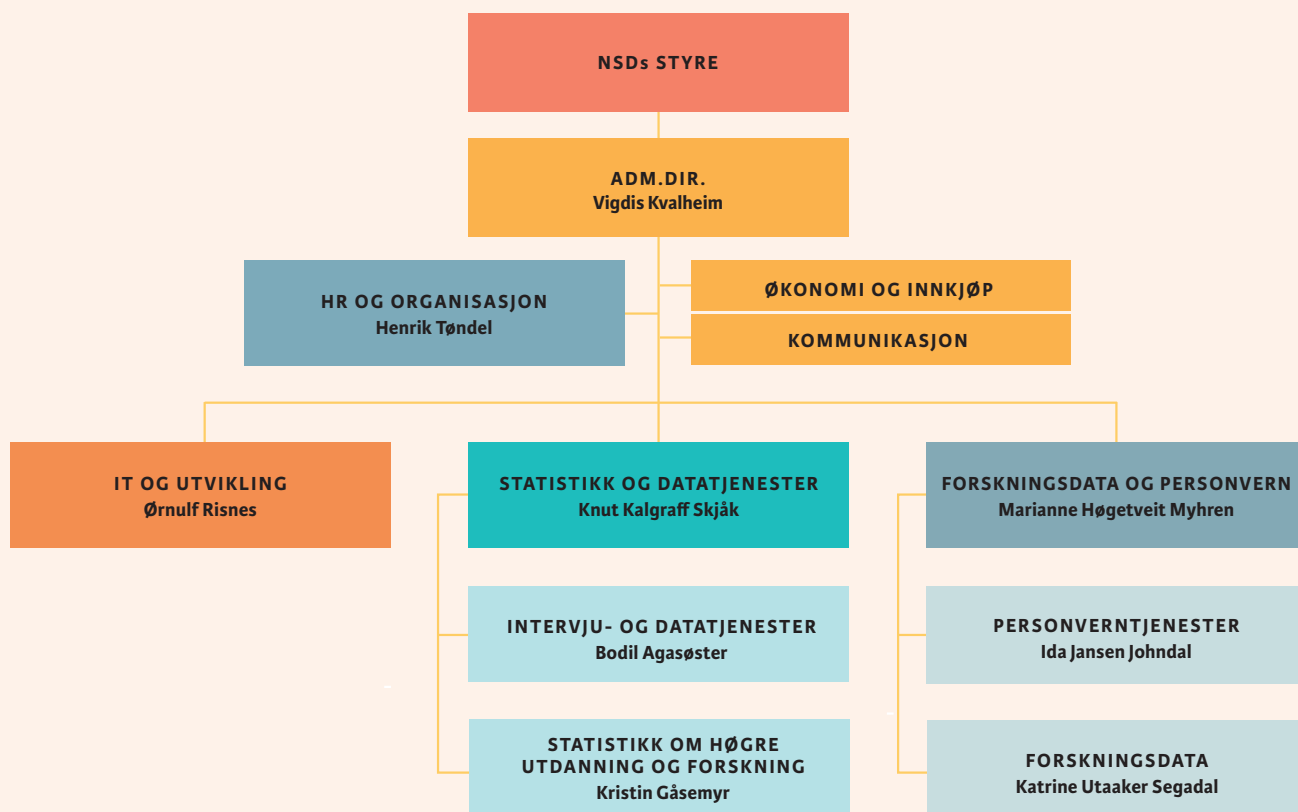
NSDs STYRE

ADM.DIR.
Vigdis Kvalheim

HR OG ORGANISASJON
Henrik Tøndel

ØKONOMI OG INNKJØP

KOMMUNIKASJON

IT OG UTVIKLING
Ørnulf Risnes

STATISTIKK OG DATATJENESTER
Knut Kalgraff Skjåk

INTERVJU- OG DATATJENESTER
Bodil Agasøster

STATISTIKK OM HØGRE UTDANNING OG FORSKNING
Kristin Gåsemyr

FORSKNINGSDATA OG PERSONVERN
Marianne Høgetveit Myhren

PERSONVERNTJENESTER
Ida Jansen Johndal

FORSKNINGSDATA
Katrine Utaaker Segadal